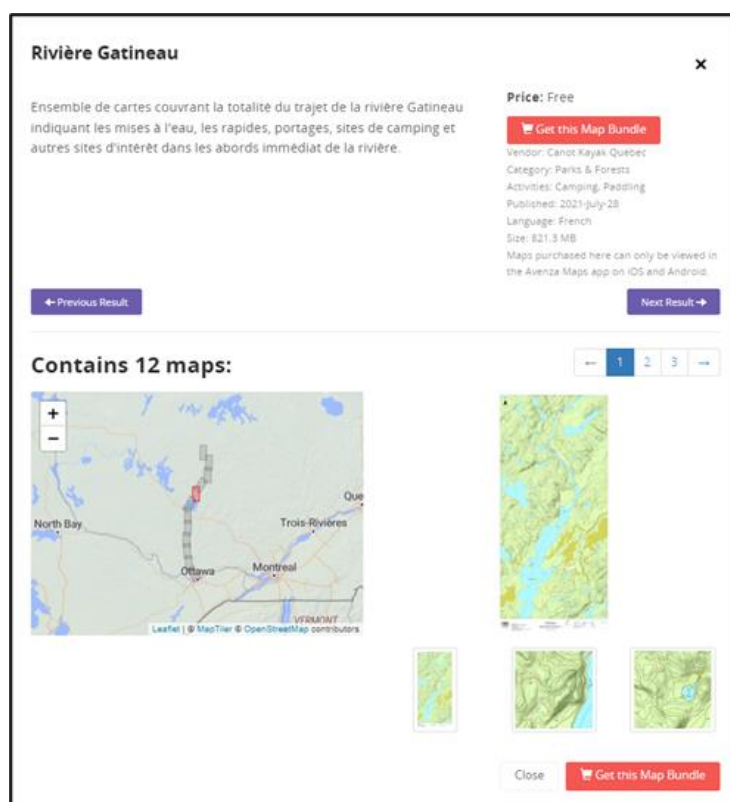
Rivière Gatineau

×

Ensemble de cartes couvrant la totalité du trajet de la rivière Gatineau indiquant les mises à l'eau, les rapides, portages, sites de camping et autres sites d'intérêt dans les abords immédiat de la rivière.

Price: Free

Get this Map Bundle

Vendor: Canot Kayak Quebec
Category: Parks & Forests
Activities: Camping, Paddling
Published: 2021-July-28
Language: French
Size: 821.3 MB
Maps purchased here can only be viewed in the Avenza Maps app on iOS and Android.

← Previous Result

Next Result →

Contains 12 maps:

← 1 2 3 →

+
−

Que

North Bay

Trois-Rivières

Ottawa

Montreal

VERMONT

Leaflet | © MapTiler © OpenStreetMap contributors

Close

Get this Map Bundle